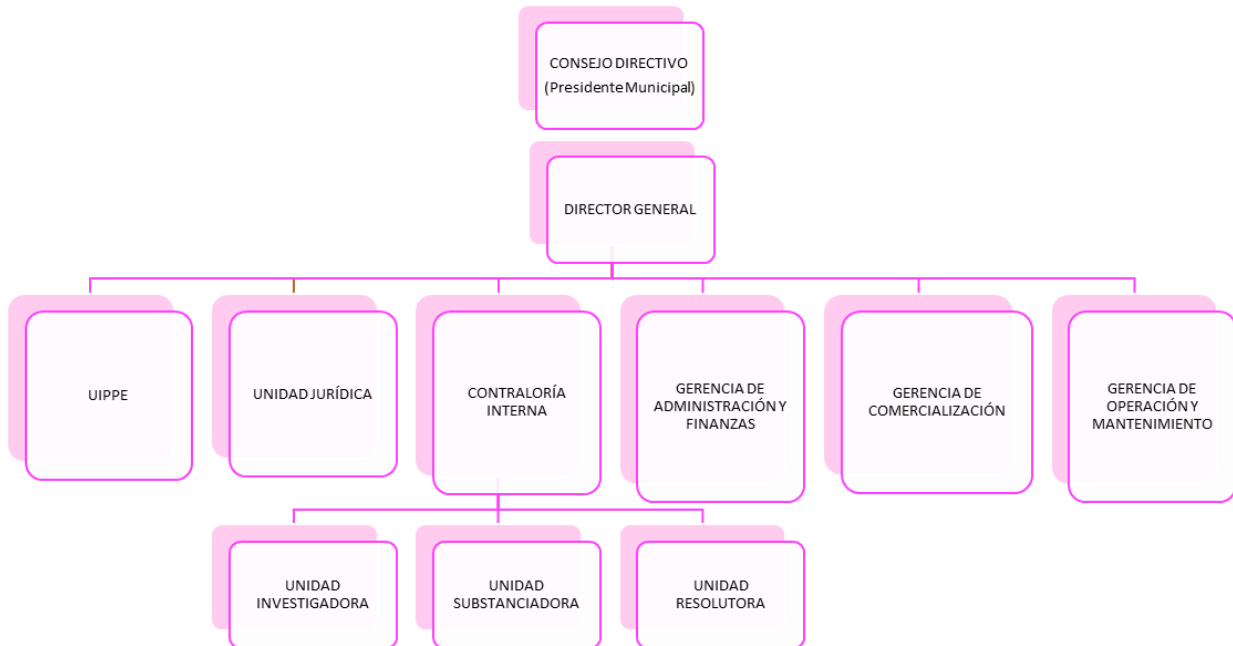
CONSEJO DIRECTIVO
(Presidente Municipal)

DIRECTOR GENERAL

UIPPE

UNIDAD JURÍDICA

CONTRALORÍA INTERNA

GERENCIA DE ADMINISTRACIÓN Y FINANZAS

GERENCIA DE COMERCIALIZACIÓN

GERENCIA DE OPERACIÓN Y MANTENIMIENTO

UNIDAD INVESTIGADORA

UNIDAD SUBSTANCIADORA

UNIDAD RESOLUTORA